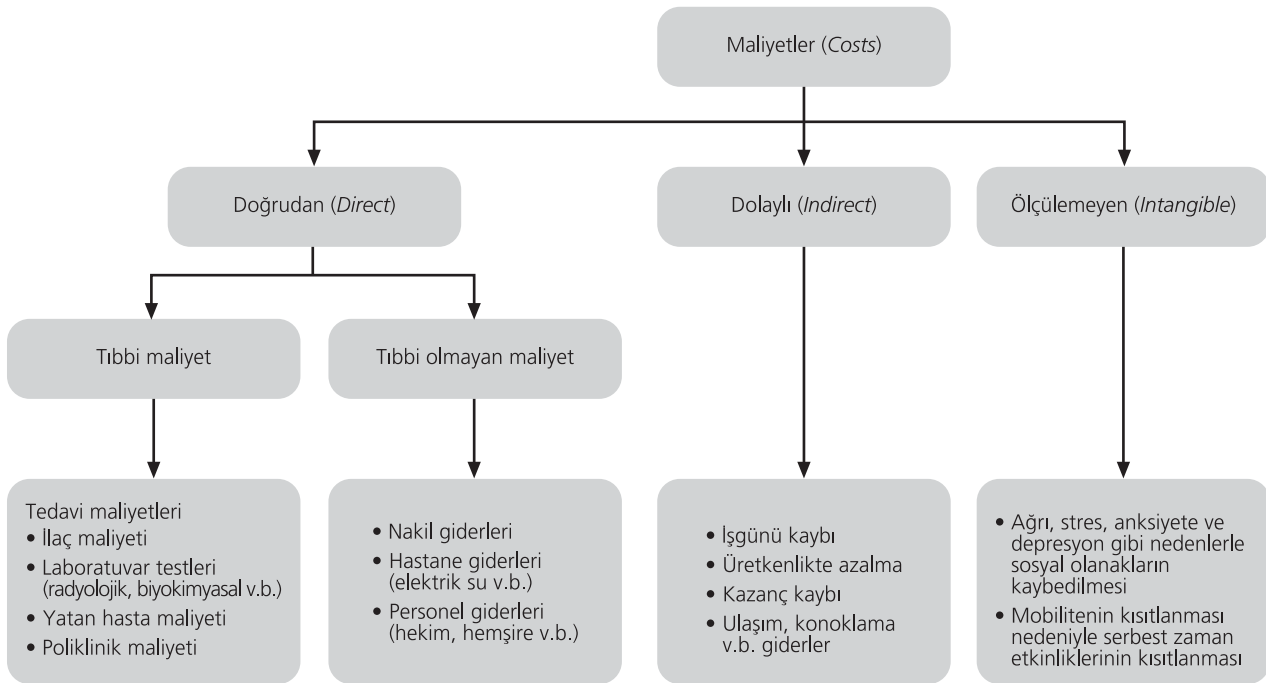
Maliyetler (Costs)

Doğrudan (Direct)

Dolaylı (Indirect)

Ölçülemeyen (Intangible)

Tıbbi maliyet

Tıbbi olmayan maliyet

Tedavi maliyetleri
• İlaç maliyeti
• Laboratuvar testleri (radyolojik, biyokimyasal v.b.)
• Yatan hasta maliyeti
• Poliklinik maliyeti

• Nakil giderleri
• Hastane giderleri (elektrik su v.b.)
• Personel giderleri (hekim, hemşire v.b.)

• İşgünü kaybı
• Üretkenlikte azalma
• Kazanç kaybı
• Ulaşım, konoklama v.b. giderler

• Ağrı, stres, anksiyete ve depresyon gibi nedenlerle sosyal olanakların kaybedilmesi
• Mobilitenin kısıtlanması nedeniyle serbest zaman etkinliklerinin kısıtlanması